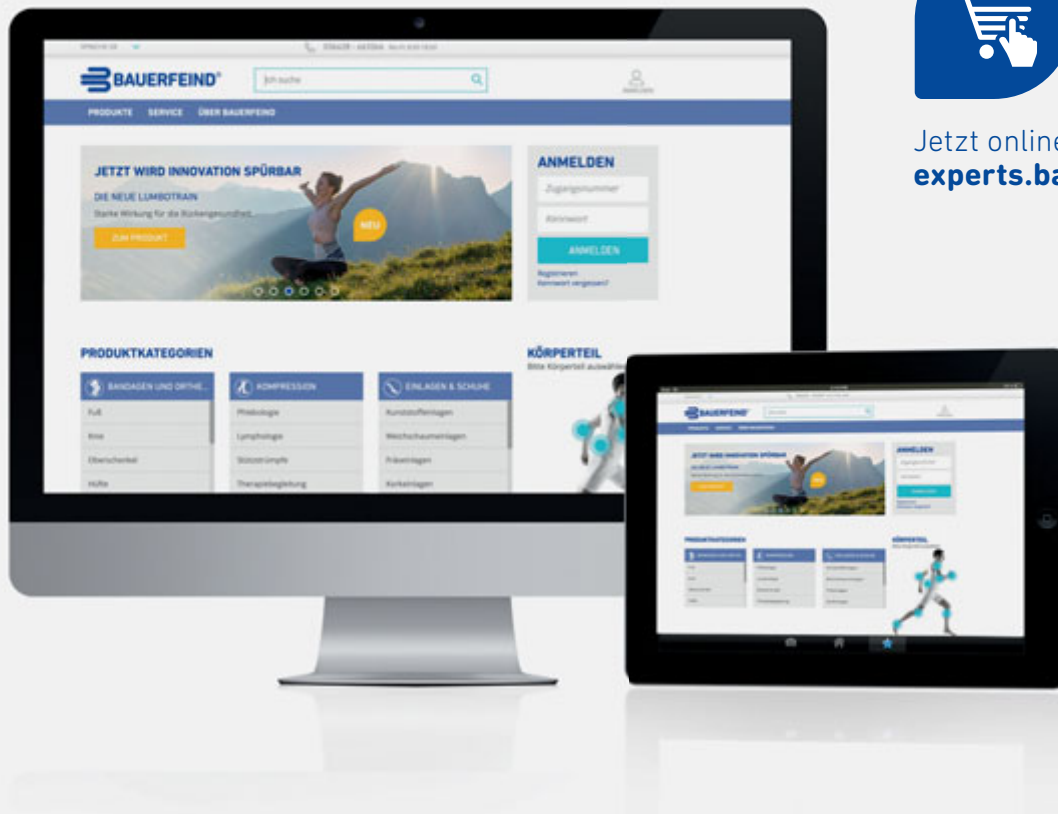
Jetzt online
experts.ba

SPRACHE DE

BAUERFEIND®

Ich suche

PRODUKTE SERVICE ÜBER BAUERFEIND

JETZT WIRD INNOVATION SPÜRBAR

DIE NEUE LUMBOTRAIN

Starke Wirkung für die Rückengesundheit

ZUM PRODUKT

NEU

ANMELDEN

Zugangsnummer

Kennwort

ANMELDEN

Registrieren
Kennwort vergessen?

PRODUKTKATEGORIEN

BANDAGEN UND ORTHE...

Fuß

Knie

Oberschenkel

Hüfte

KOMPRESSION

Phlebologie

Lymphologie

Stützstrümpfe

Therapiebegleitung

EINLAGEN & SCHUHE

Kunststoffeinlagen

Weichschaumeinlagen

Fräseinlagen

Korkeinlagen

KÖRPERTEIL

Bitte Körperteil auswähle

BAUERFEIND

JETZT WIRD INNOVATION SPÜRBAR

ANMELDEN

PRODUKTKATEGORIEN

KÖRPERTEIL